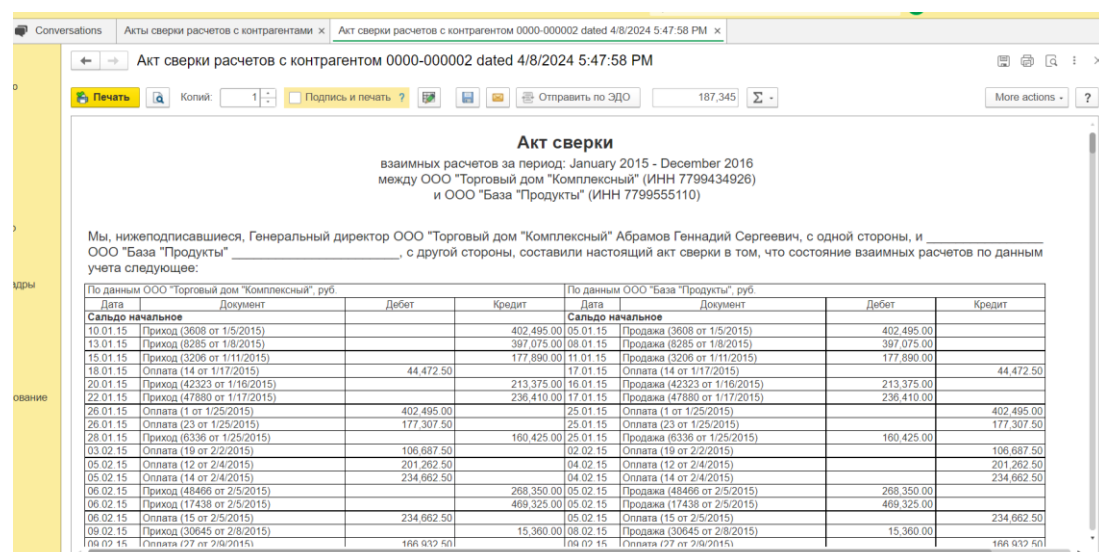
Conversations | Акты сверки расчетов с контрагентами × | Акт сверки расчетов с контрагентом 0000-000002 dated 4/8/2024 5:47:58 PM ×

Акт сверки расчетов с контрагентом 0000-000002 dated 4/8/2024 5:47:58 PM

Печать | Копий: 1 | Подпись и печать ? | Отправить по ЭДО | 187,345 | Σ | More actions | ?

о

о

адры

ование

Акт сверки

взаимных расчетов за период: January 2015 - December 2016
между ООО "Торговый дом "Комплексный" (ИНН 7799434926)
и ООО "База "Продукты" (ИНН 7799555110)

Мы, нижеподписавшиеся, Генеральный директор ООО "Торговый дом "Комплексный" Абрамов Геннадий Сергеевич, с одной стороны, и ________________ ООО "База "Продукты" ________________________, с другой стороны, составили настоящий акт сверки в том, что состояние взаимных расчетов по данным учета следующее:

| По данным ООО "Торговый дом "Комплексный", руб. | | | | По данным ООО "База "Продукты", руб. | | | |
|---|---|---|---|---|---|---|---|
| Дата | Документ | Дебет | Кредит | Дата | Документ | Дебет | Кредит |
| Сальдо начальное | | | | Сальдо начальное | | | |
| 10.01.15 | Приход (3608 от 1/5/2015) | | 402,495.00 | 05.01.15 | Продажа (3608 от 1/5/2015) | 402,495.00 | |
| 13.01.15 | Приход (8285 от 1/8/2015) | | 397,075.00 | 08.01.15 | Продажа (8285 от 1/8/2015) | 397,075.00 | |
| 15.01.15 | Приход (3206 от 1/11/2015) | | 177,890.00 | 11.01.15 | Продажа (3206 от 1/11/2015) | 177,890.00 | |
| 18.01.15 | Оплата (14 от 1/17/2015) | 44,472.50 | | 17.01.15 | Оплата (14 от 1/17/2015) | | 44,472.50 |
| 20.01.15 | Приход (42323 от 1/16/2015) | | 213,375.00 | 16.01.15 | Продажа (42323 от 1/16/2015) | 213,375.00 | |
| 22.01.15 | Приход (47880 от 1/17/2015) | | 236,410.00 | 17.01.15 | Продажа (47880 от 1/17/2015) | 236,410.00 | |
| 26.01.15 | Оплата (1 от 1/25/2015) | 402,495.00 | | 25.01.15 | Оплата (1 от 1/25/2015) | | 402,495.00 |
| 26.01.15 | Оплата (23 от 1/25/2015) | 177,307.50 | | 25.01.15 | Оплата (23 от 1/25/2015) | | 177,307.50 |
| 28.01.15 | Приход (6336 от 1/25/2015) | | 160,425.00 | 25.01.15 | Продажа (6336 от 1/25/2015) | 160,425.00 | |
| 03.02.15 | Оплата (19 от 2/2/2015) | 106,687.50 | | 02.02.15 | Оплата (19 от 2/2/2015) | | 106,687.50 |
| 05.02.15 | Оплата (12 от 2/4/2015) | 201,262.50 | | 04.02.15 | Оплата (12 от 2/4/2015) | | 201,262.50 |
| 05.02.15 | Оплата (14 от 2/4/2015) | 234,662.50 | | 04.02.15 | Оплата (14 от 2/4/2015) | | 234,662.50 |
| 06.02.15 | Приход (48466 от 2/5/2015) | | 268,350.00 | 05.02.15 | Продажа (48466 от 2/5/2015) | 268,350.00 | |
| 06.02.15 | Приход (17438 от 2/5/2015) | | 469,325.00 | 05.02.15 | Продажа (17438 от 2/5/2015) | 469,325.00 | |
| 06.02.15 | Оплата (15 от 2/5/2015) | 234,662.50 | | 05.02.15 | Оплата (15 от 2/5/2015) | | 234,662.50 |
| 09.02.15 | Приход (30645 от 2/8/2015) | | 15,360.00 | 08.02.15 | Продажа (30645 от 2/8/2015) | 15,360.00 | |
| 09.02.15 | Оплата (27 от 2/9/2015) | 166,932.50 | | 09.02.15 | Оплата (27 от 2/9/2015) | | 166,932.50 |